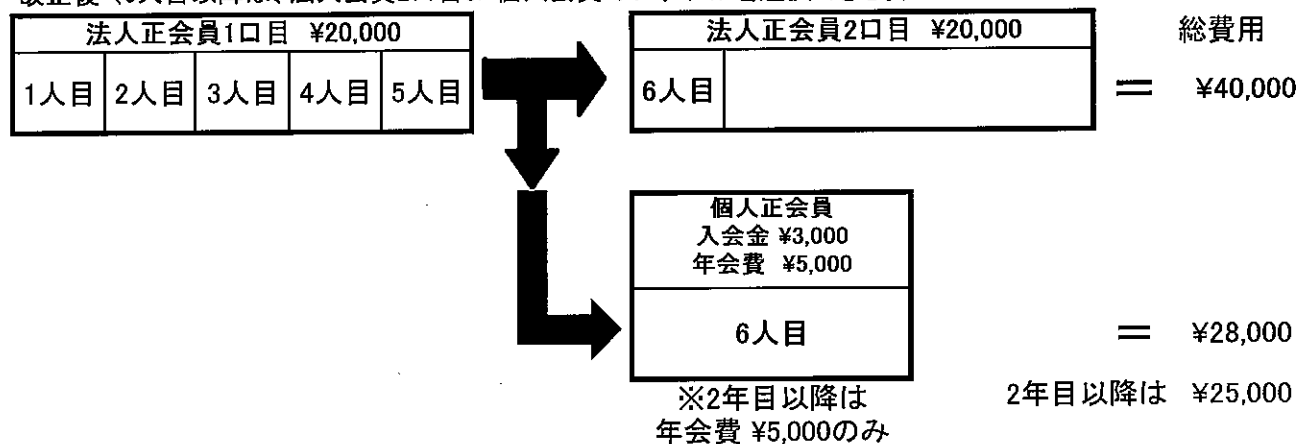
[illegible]

法人正会員1口目 ¥20,000

1人目 | 2人目 | 3人目 | 4人目 | 5人目

法人正会員2口目 ¥20,000

6人目

総費用

= ¥40,000

個人正会員
入会金 ¥3,000
年会費 ¥5,000

6人目

= ¥28,000

※2年目以降は
年会費 ¥5,000のみ

2年目以降は ¥25,000